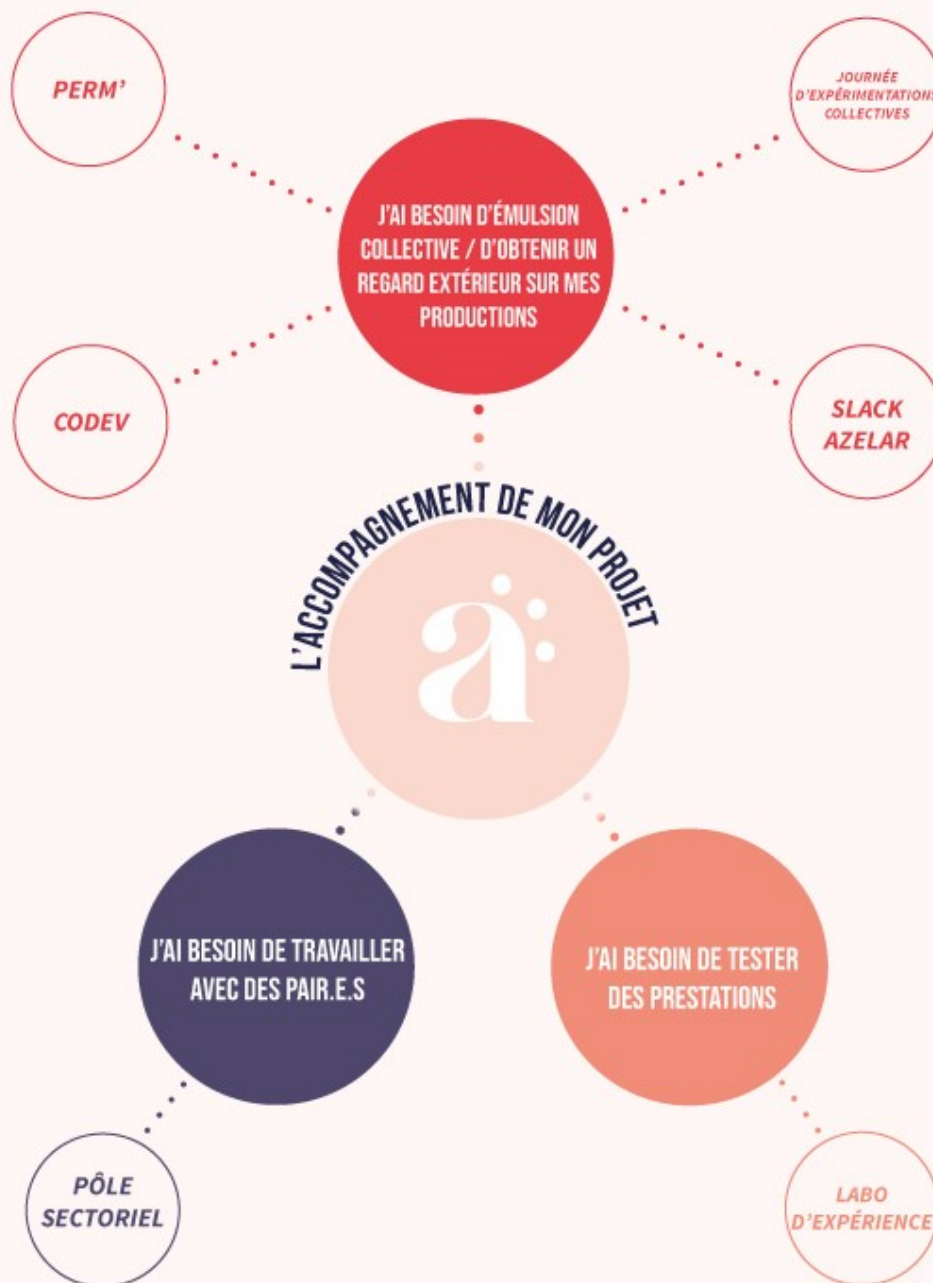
PERM'

JOURNÉE D'EXPÉRIMENTATIONS COLLECTIVES

J'AI BESOIN D'ÉMULSION COLLECTIVE / D'OBTENIR UN REGARD EXTÉRIEUR SUR MES PRODUCTIONS

CODEV

SLACK AZELAR

L'ACCOMPAGNEMENT DE MON PROJET

a

J'AI BESOIN DE TRAVAILLER AVEC DES PAIR.E.S

J'AI BESOIN DE TESTER DES PRESTATIONS

PÔLE SECTORIEL

LABO D'EXPÉRIENCE